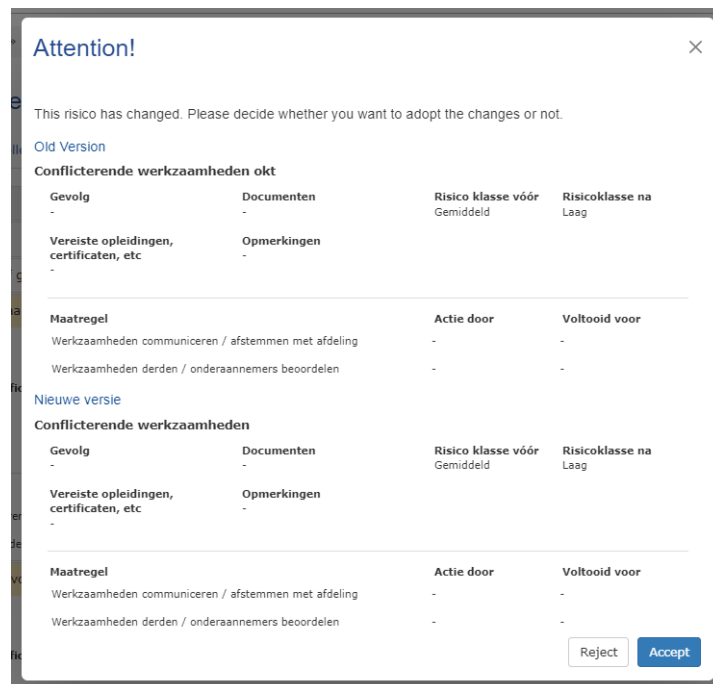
Attention!

×

This risico has changed. Please decide whether you want to adopt the changes or not.

Old Version

Conflicterende werkzaamheden okt

| Gevolg | Documenten | Risico klasse vóór | Risicoklasse na |
|---|---|---|---|
| - | - | Gemiddeld | Laag |

Vereiste opleidingen, certificaten, etc
-

Opmerkingen
-

| Maatregel | Actie door | Voltooid voor |
|---|---|---|
| Werkzaamheden communiceren / afstemmen met afdeling | - | - |
| Werkzaamheden derden / onderaannemers beoordelen | - | - |

Nieuwe versie

Conflicterende werkzaamheden

| Gevolg | Documenten | Risico klasse vóór | Risicoklasse na |
|---|---|---|---|
| - | - | Gemiddeld | Laag |

Vereiste opleidingen, certificaten, etc
-

Opmerkingen
-

| Maatregel | Actie door | Voltooid voor |
|---|---|---|
| Werkzaamheden communiceren / afstemmen met afdeling | - | - |
| Werkzaamheden derden / onderaannemers beoordelen | - | - |

Reject

Accept